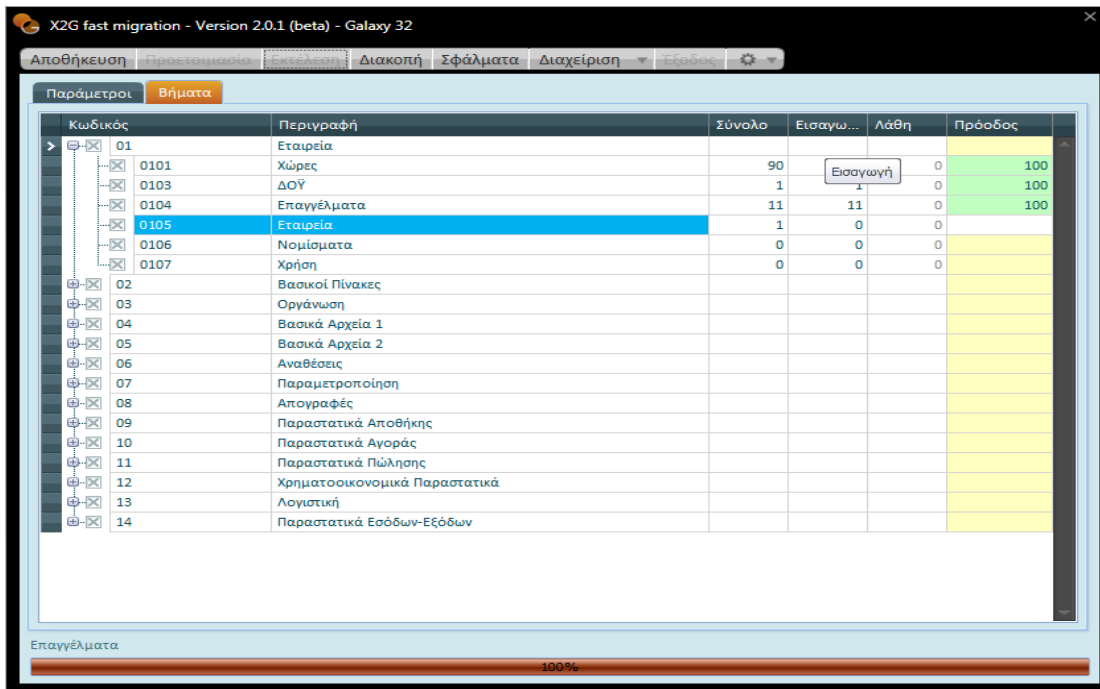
X2G fast migration - Version 2.0.1 (beta) - Galaxy 32

Αποθήκευση | Προετοιμασία | Εκτέλεση | Διακοπή | Σφάλματα | Διαχείριση | Έξοδος

Παράμετροι | Βήματα

| Κωδικός | Περιγραφή | Σύνολο | Εισαγω... | Λάθη | Πρόοδος |
|---|---|---|---|---|---|
| 01 | Εταιρεία | | | | |
| 0101 | Χώρες | 90 | Εισαγωγή | 0 | 100 |
| 0103 | ΔΟΫ | 1 | 1 | 0 | 100 |
| 0104 | Επαγγέλματα | 11 | 11 | 0 | 100 |
| 0105 | Εταιρεία | 1 | 0 | 0 | |
| 0106 | Νομίσματα | 0 | 0 | 0 | |
| 0107 | Χρήση | 0 | 0 | 0 | |
| 02 | Βασικοί Πίνακες | | | | |
| 03 | Οργάνωση | | | | |
| 04 | Βασικά Αρχεία 1 | | | | |
| 05 | Βασικά Αρχεία 2 | | | | |
| 06 | Αναθέσεις | | | | |
| 07 | Παραμετροποίηση | | | | |
| 08 | Απογραφές | | | | |
| 09 | Παραστατικά Αποθήκης | | | | |
| 10 | Παραστατικά Αγοράς | | | | |
| 11 | Παραστατικά Πώλησης | | | | |
| 12 | Χρηματοοικονομικά Παραστατικά | | | | |
| 13 | Λογιστική | | | | |
| 14 | Παραστατικά Εσόδων-Εξόδων | | | | |

Επαγγέλματα

100%